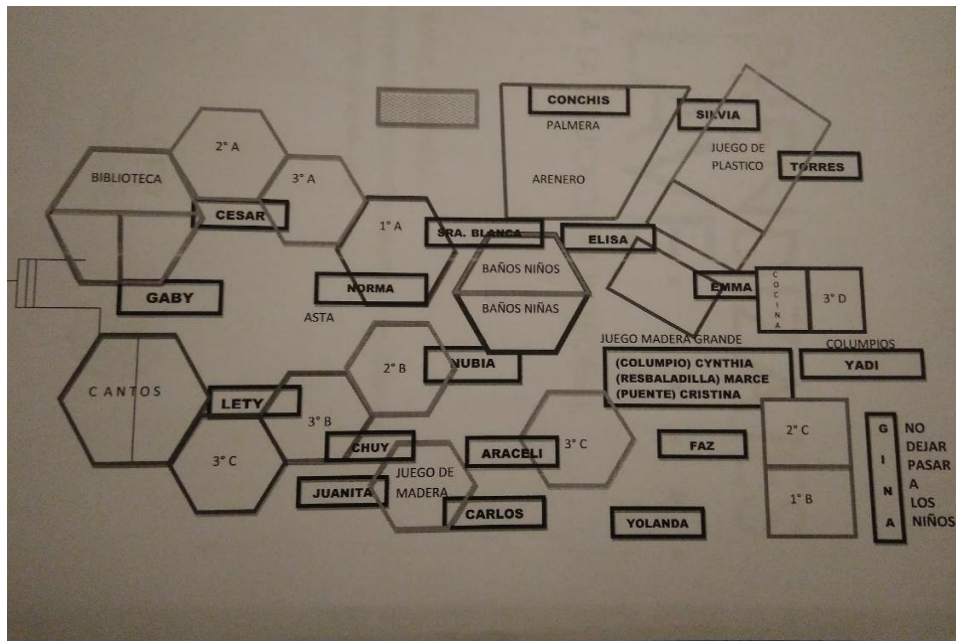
CONCHIS

PALMERA

SILVIA

JUEGO DE PLASTICO

TORRES

ARENERO

2° A

BIBLIOTECA

3° A

CESAR

1° A

SRA. BLANCA

ELISA

BAÑOS NIÑOS

BAÑOS NIÑAS

EMMA

COCINA

3° D

GABY

NORMA

ASTA

JUEGO MADERA GRANDE

COLUMPIOS

(COLUMPIO) CYNTHIA
(RESBALADILLA) MARCE
(PUENTE) CRISTINA

YADI

2° B

NUBIA

CANTOS

LETY

3° B

3° C

CHUY

ARACELI

3° C

FAZ

2° C

GINA

NO DEJAR PASAR A LOS NIÑOS

JUEGO DE MADERA

JUANITA

CARLOS

YOLANDA

1° B